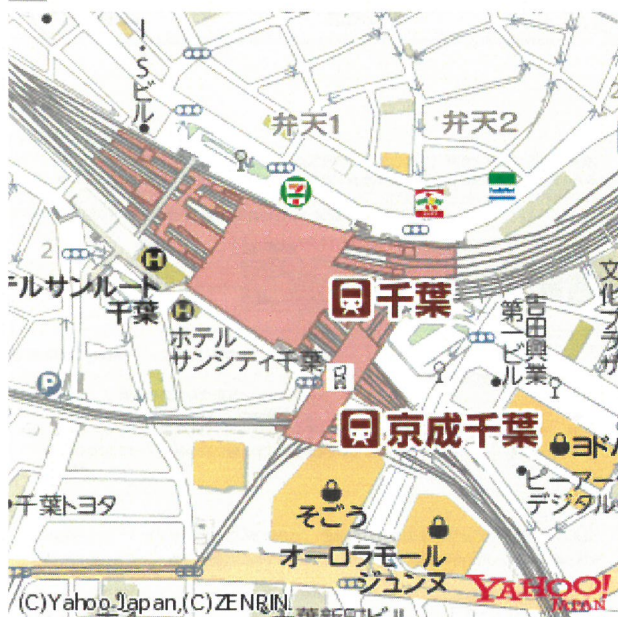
I・Sビル

弁天1

弁天2

2

テルサンルート千葉

ホテルサンシティ千葉

千葉

第一吉田興業ビル

文化プラザ

京成千葉

ヨドバ

千葉トヨタ

そごう

ビーアーデジタル

オーロラモールジュンヌ

YAHOO! JAPAN

(C)Yahoo Japan,(C)ZENRIN

千葉新田ビル